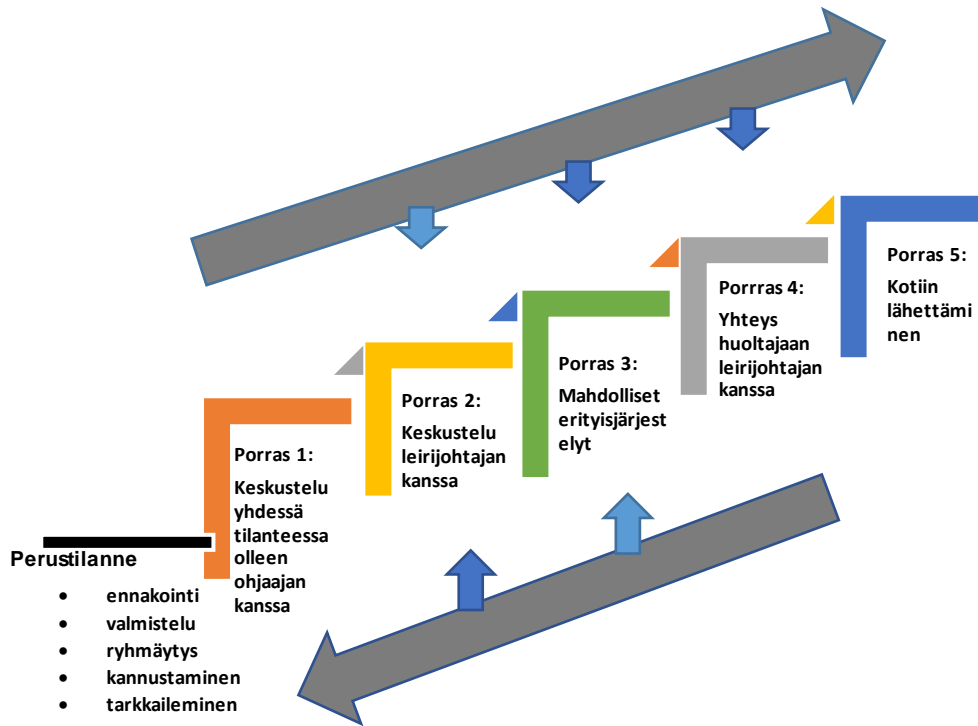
Porras 5: Kotiin lähettäminen

Porrras 4: Yhteys huoltajaan leirijohtajan kanssa

Porras 3: Mahdolliset erityisjärjestelyt

Porras 2: Keskustelu leirijohtajan kanssa

Porras 1: Keskustelu yhdessä tilanteessa olleen ohjaajan kanssa

Perustilanne
- ennakointi
- valmistelu
- ryhmäytys
- kannustaminen
- tarkkaileminen